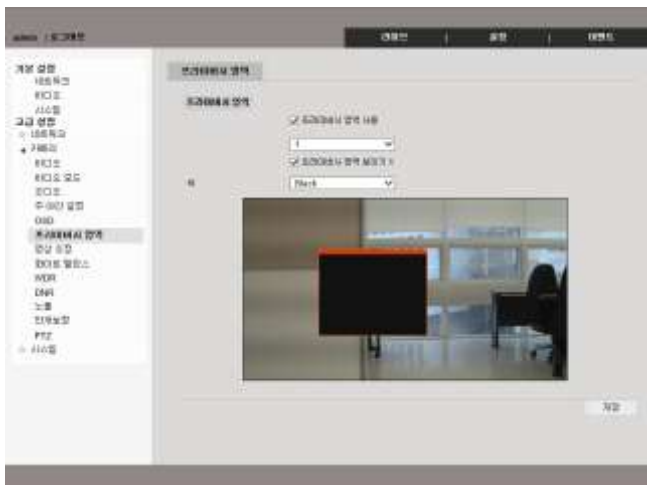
admin | 로그아웃

라이브 | 설정 | 이벤트

기본 설정
네트워크
비디오
시스템
고급 설정
네트워크
카메라
비디오
비디오 모드
오디오
주/야간 설정
OSD
프라이버시 영역
영상 조정
화이트 밸런스
WDR
DNR
노출
전자보정
PTZ
시스템

프라이버시 영역

프라이버시 영역

프라이버시 영역 사용

1

프라이버시 영역 보이기 1

색

Black

저장